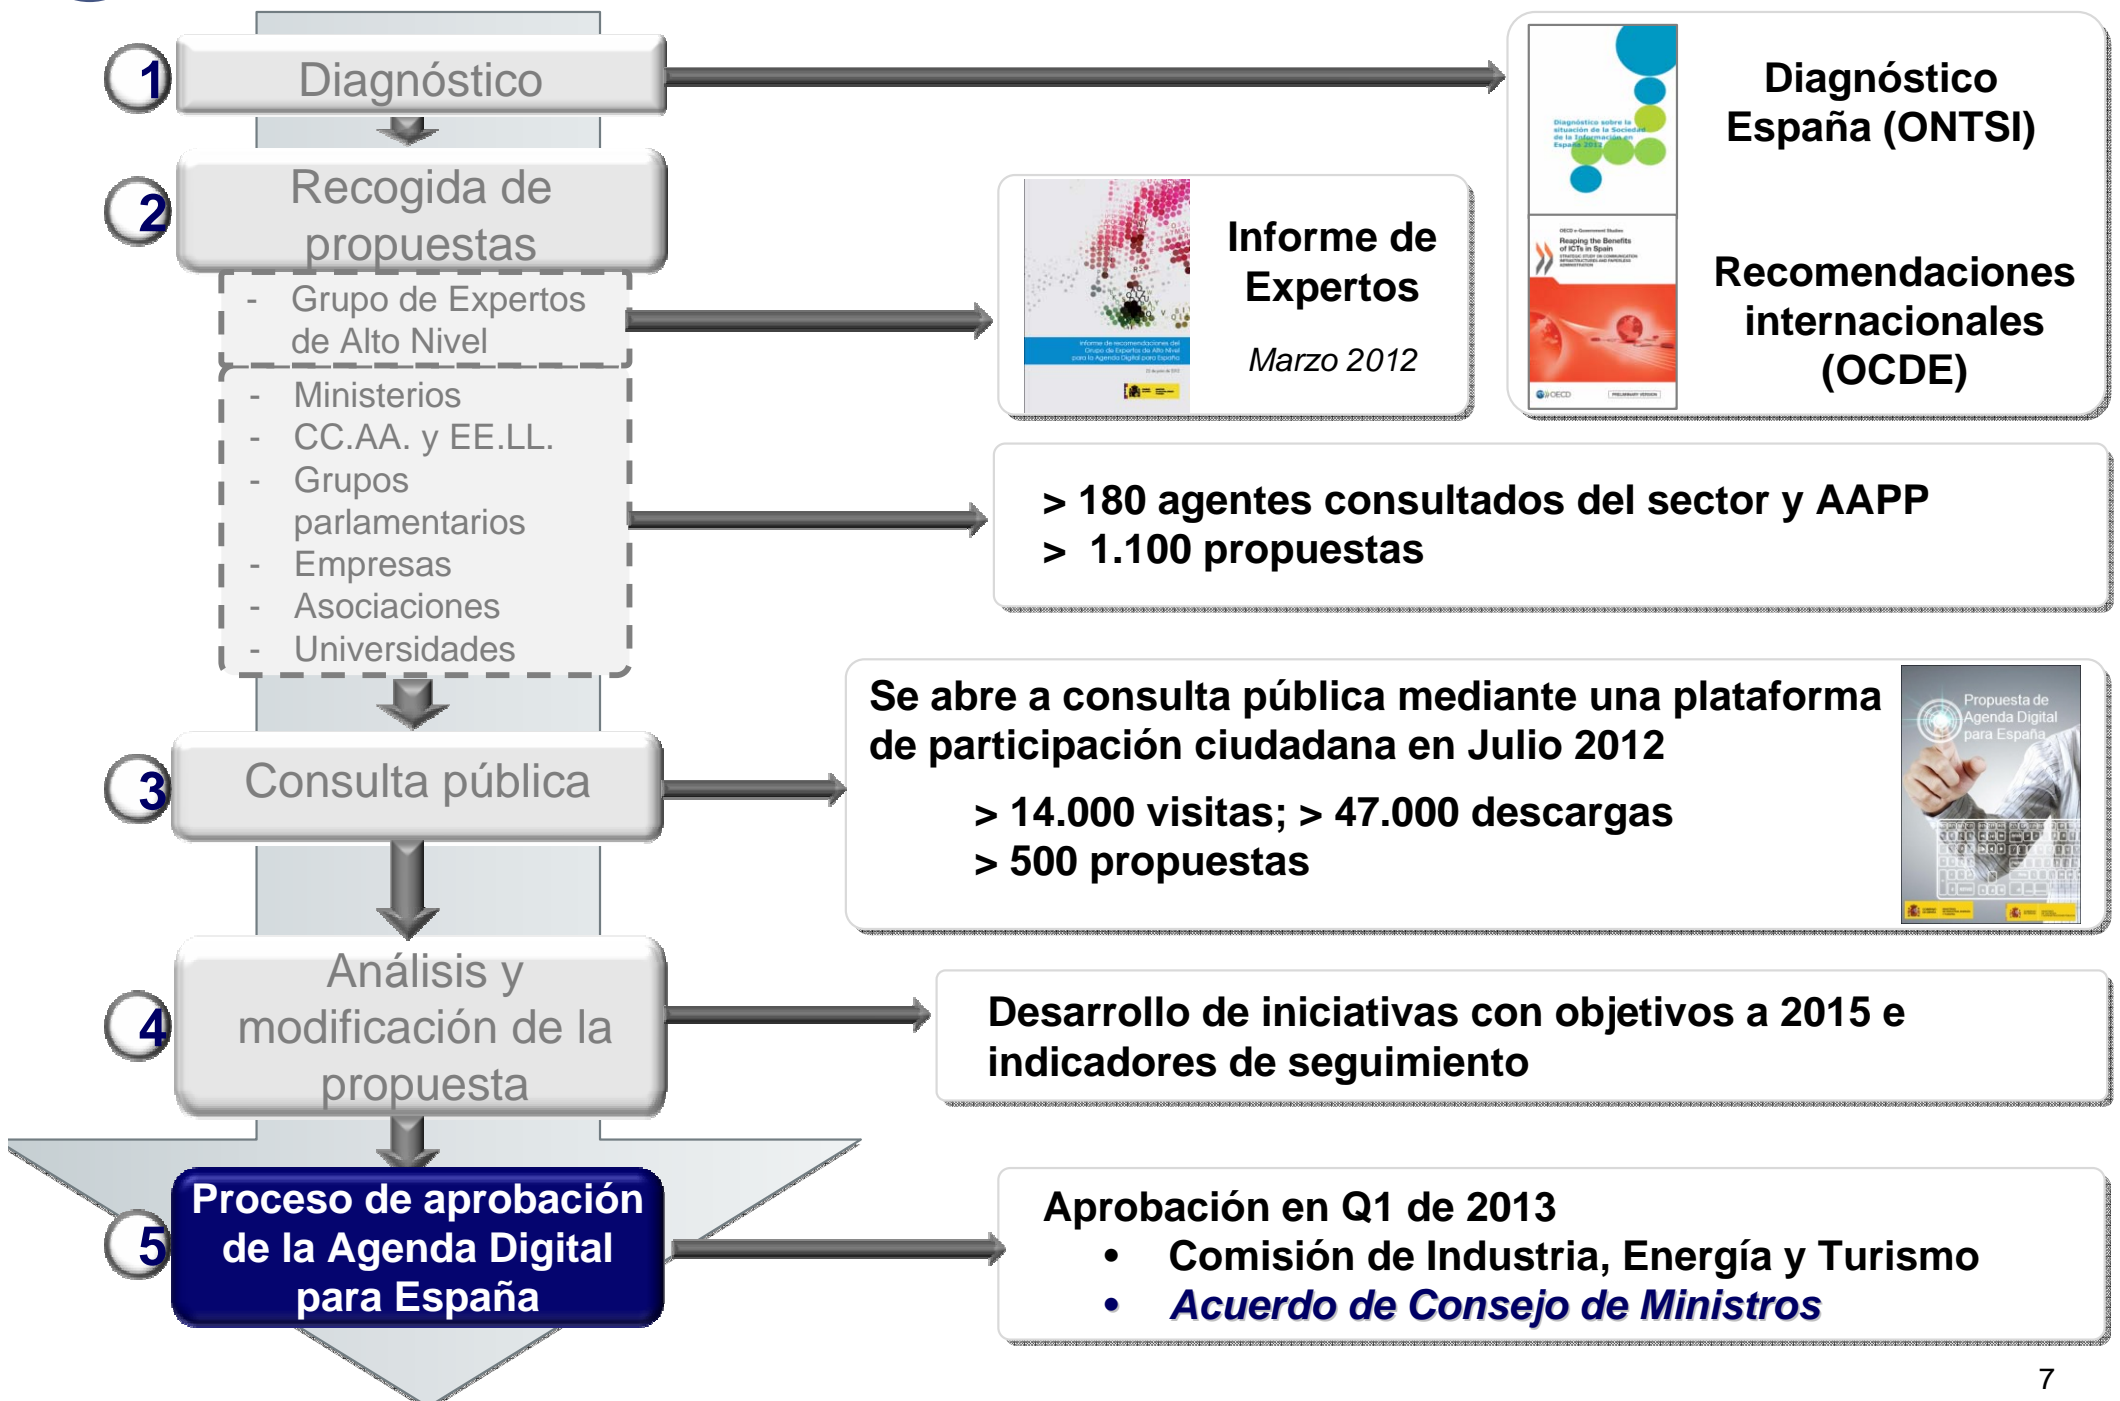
1 Diagnóstico

2 Recogida de propuestas

- Grupo de Expertos de Alto Nivel

- Ministerios
- CC.AA. y EE.LL.
- Grupos parlamentarios
- Empresas
- Asociaciones
- Universidades

3 Consulta pública

4 Análisis y modificación de la propuesta

5 Proceso de aprobación de la Agenda Digital para España

Diagnóstico España (ONTSI)

Recomendaciones internacionales (OCDE)

Informe de Expertos

Marzo 2012

> 180 agentes consultados del sector y AAPP
> 1.100 propuestas

Se abre a consulta pública mediante una plataforma de participación ciudadana en Julio 2012

> 14.000 visitas; > 47.000 descargas
> 500 propuestas

Propuesta de Agenda Digital para España

Desarrollo de iniciativas con objetivos a 2015 e indicadores de seguimiento

Aprobación en Q1 de 2013
• Comisión de Industria, Energía y Turismo
• Acuerdo de Consejo de Ministros

7